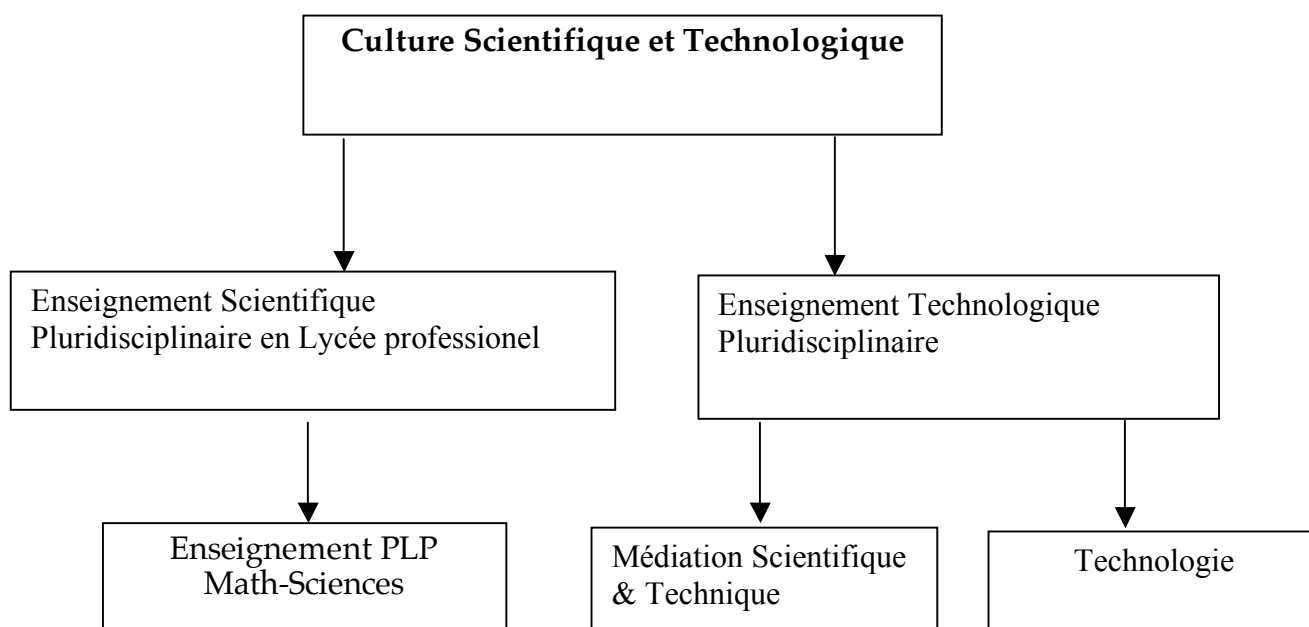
Culture Scientifique et Technologique

Enseignement Scientifique Pluridisciplinaire en Lycée professionel

Enseignement Technologique Pluridisciplinaire

Enseignement PLP Math-Sciences

Médiation Scientifique & Technique

Technologie